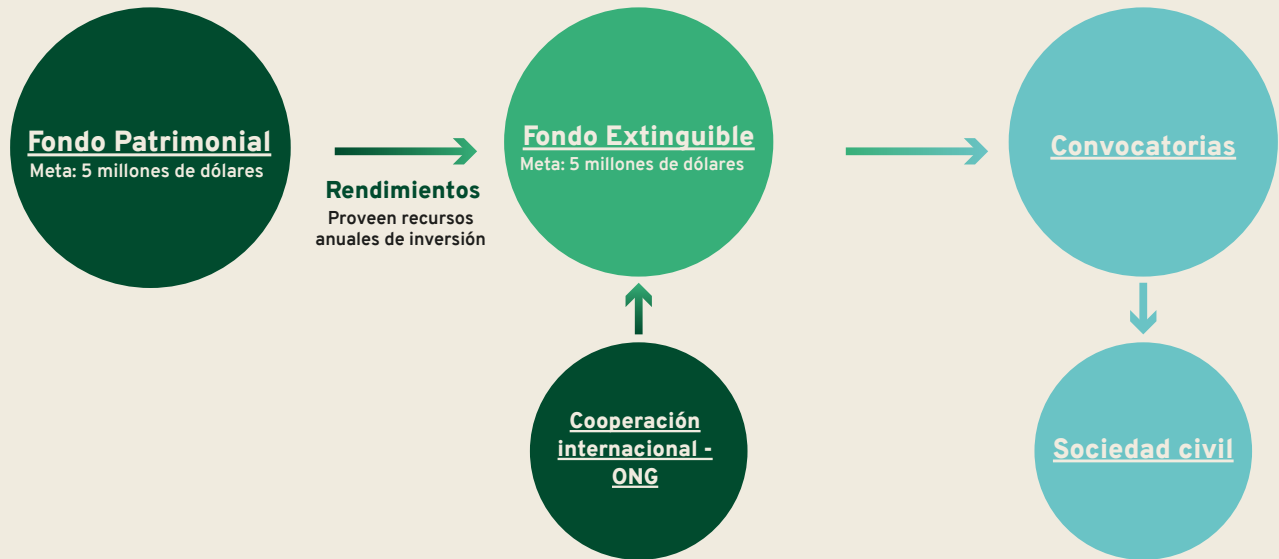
Fondo Patrimonial
Meta: 5 millones de dólares

Rendimientos
Proveen recursos anuales de inversión

Fondo Extinguible
Meta: 5 millones de dólares

Convocatorias

Cooperación internacional - ONG

Sociedad civil